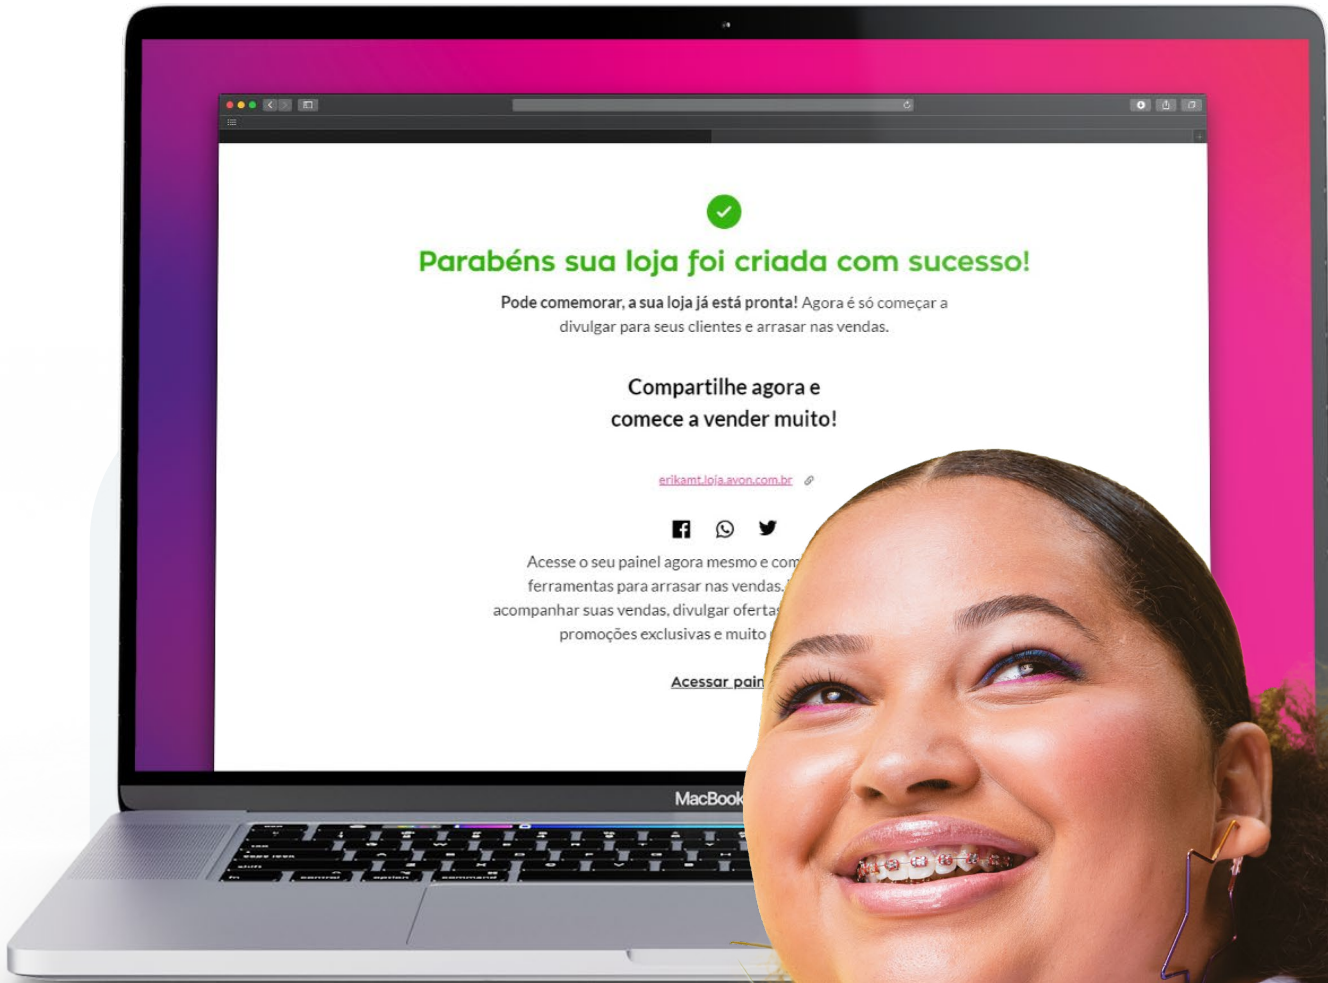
Parabéns sua loja foi criada com sucesso!

**Pode comemorar, a sua loja já está pronta!** Agora é só começar a divulgar para seus clientes e arrasar nas vendas.

Compartilhe agora e comece a vender muito!

erikamt.loja.avon.com.br

Acesse o seu painel agora mesmo e com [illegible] ferramentas para arrasar nas vendas. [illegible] acompanhar suas vendas, divulgar oferta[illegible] promoções exclusivas e muito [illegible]

Acessar pain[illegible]

MacBook